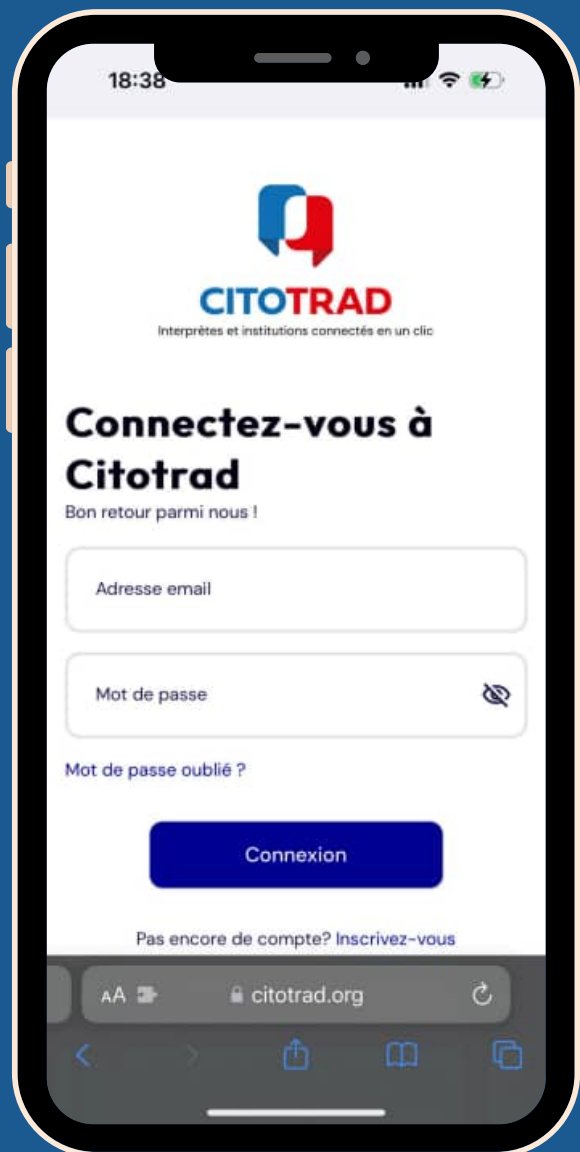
18:38

CITOTRAD
Interprètes et institutions connectés en un clic

Connectez-vous à Citotrad
Bon retour parmi nous !

Adresse email

Mot de passe

Mot de passe oublié ?

Connexion

Pas encore de compte? Inscrivez-vous

AA citotrad.org